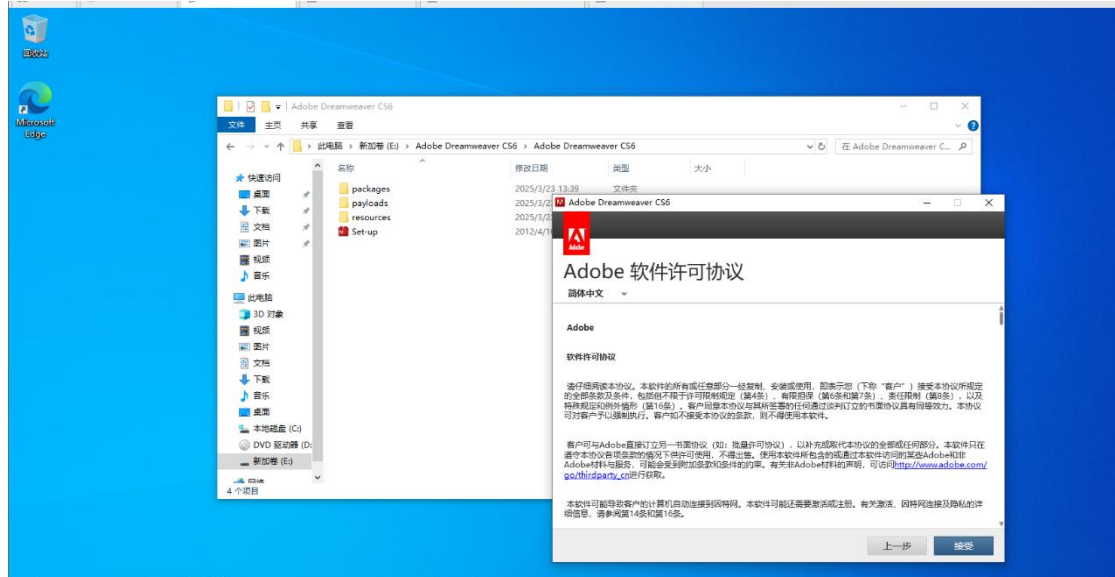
回收站

Microsoft Edge

Adobe Dreamweaver CS6

文件 主页 共享 查看

此电脑 › 新加卷 (E:) › Adobe Dreamweaver CS6 › Adobe Dreamweaver CS6

在 Adobe Dreamweaver C...

快速访问
桌面
下载
文档
图片
视频
音乐
此电脑
3D 对象
视频
图片
文档
下载
音乐
桌面
本地磁盘 (C:)
DVD 驱动器 (D:
新加卷 (E:)
网络

4 个项目

| 名称 | 修改日期 | 类型 | 大小 |
|---|---|---|---|
| packages | 2025/3/23 13:39 | 文件夹 | |
| payloads | 2025/3/2 | | |
| resources | 2025/3/2 | | |
| Set-up | 2012/4/1 | | |

Adobe Dreamweaver CS6

Adobe 软件许可协议

简体中文

Adobe

软件许可协议

请仔细阅读本协议。本软件的所有或任意部分一经复制、安装或使用，即表示您（下称“客户”）接受本协议所规定的全部条款及条件，包括但不限于许可限制规定（第4条）、有限担保（第6条和第7条）、责任限制（第8条），以及特殊规定和例外情形（第16条）。客户同意本协议与其所签署的任何通过谈判订立的书面协议具有同等效力。本协议可对客户予以强制执行。客户如不接受本协议的条款，则不得使用本软件。

客户可与Adobe直接订立另一书面协议（如：批量许可协议），以补充或取代本协议的全部或任何部分。本软件只在遵守本协议各项条款的情况下供许可使用，不得出售。使用本软件所包含的或通过本软件访问的某些Adobe和非Adobe材料与服务，可能会受到附加条款和条件的约束。有关非Adobe材料的声明，可访问http://www.adobe.com/go/thirdparty_cn进行获取。

本软件可能导致客户的计算机自动连接到因特网。本软件可能还要要激活或注册。有关激活、因特网连接及隐私的详细信息，请参阅第14条和第16条。

上一步 接受